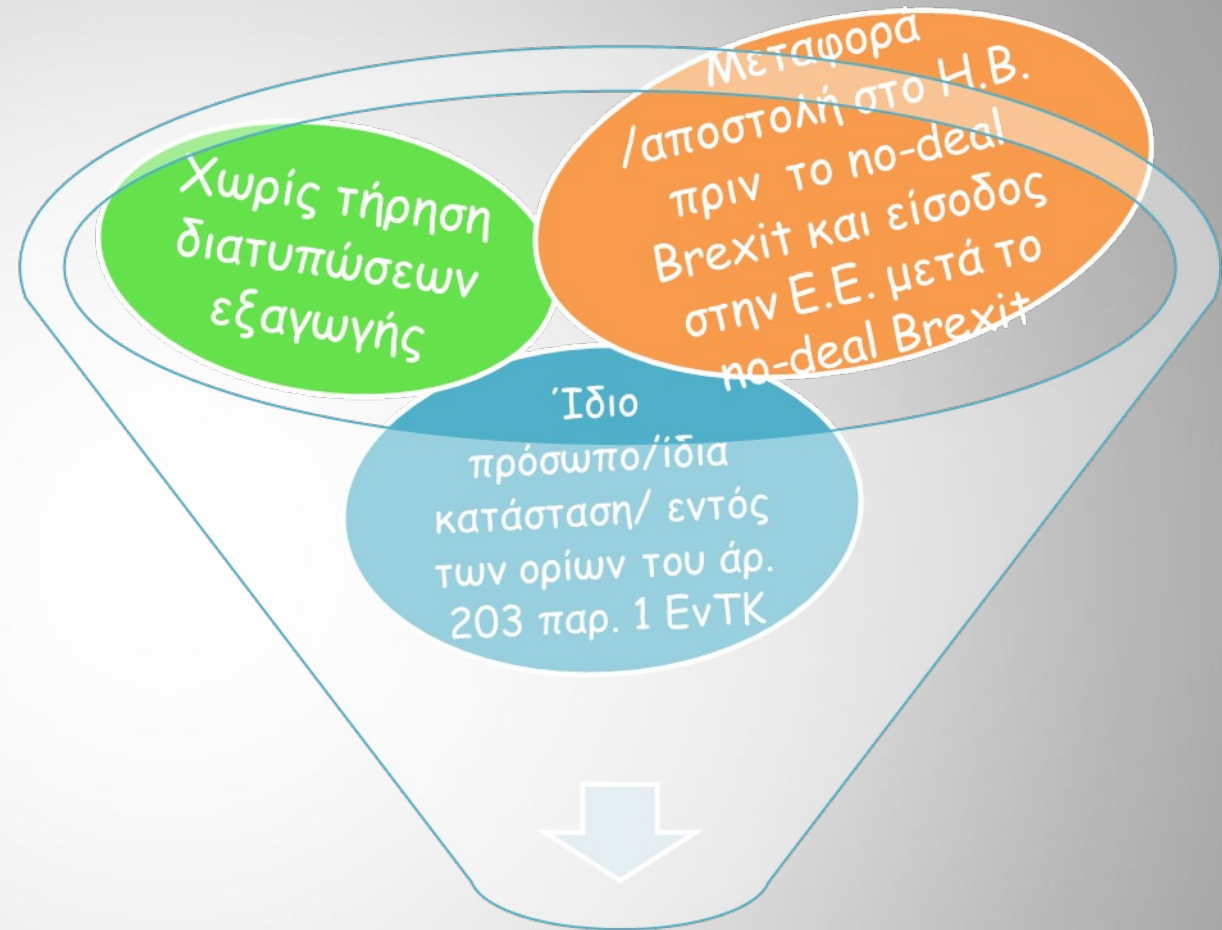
Χωρίς τήρηση διατυπώσεων εξαγωγής

Μεταφορά /αποστολή στο Η.Β. πριν το no-deal Brexit και είσοδος στην Ε.Ε. μετά το no-deal Brexit

Ίδιο πρόσωπο/ίδια κατάσταση/ εντός των ορίων του άρ. 203 παρ. 1 ΕνΤΚ